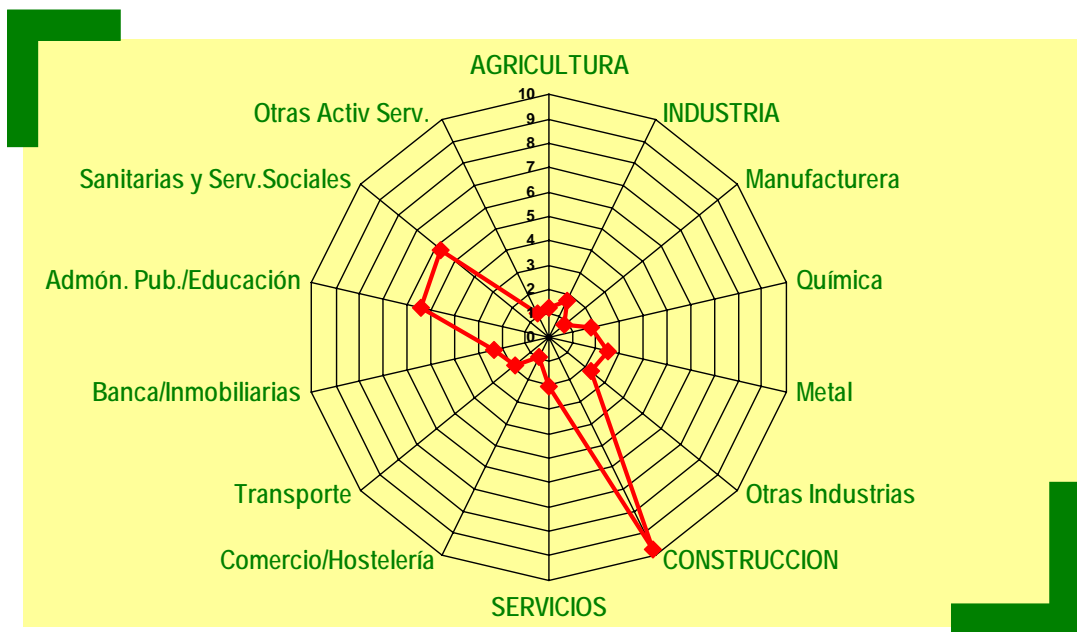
AGRICULTURA
INDUSTRIA
Manufacturera
Química
Metal
Otras Industrias
CONSTRUCCION
SERVICIOS
Comercio/Hostelería
Transporte
Banca/Inmobiliarias
Admón. Pub./Educación
Sanitarias y Serv.Sociales
Otras Activ Serv.

10
9
8
7
6
5
4
3
2
1
0